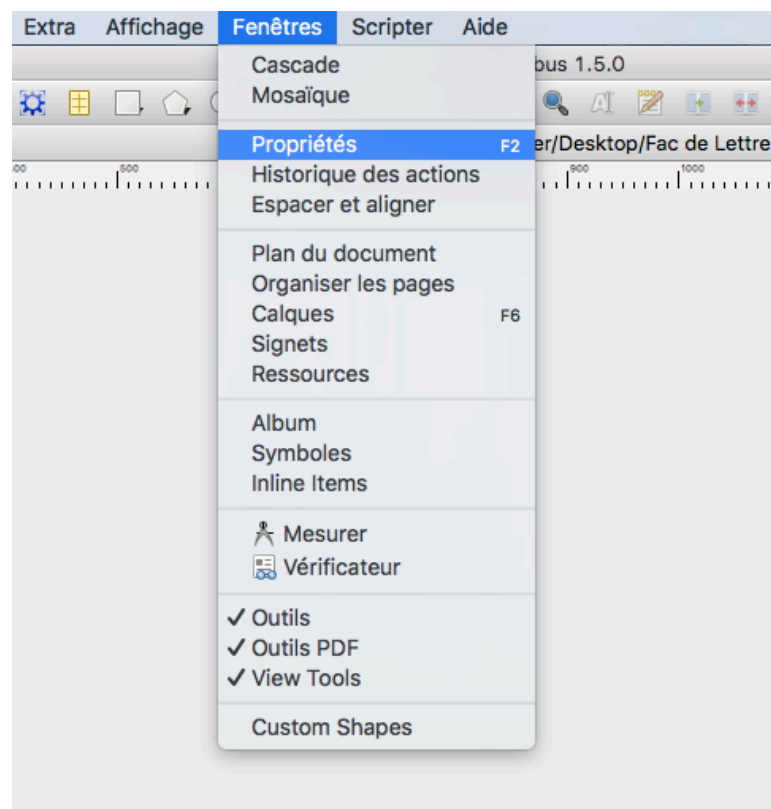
Extra Affichage Fenêtres Scripter Aide

bus 1.5.0

er/Desktop/Fac de Lettre

400 500 900 1000

Cascade
Mosaïque

Propriétés F2
Historique des actions
Espacer et aligner

Plan du document
Organiser les pages
Calques F6
Signets
Ressources

Album
Symboles
Inline Items

Mesurer
Vérificateur

✓ Outils
✓ Outils PDF
✓ View Tools

Custom Shapes